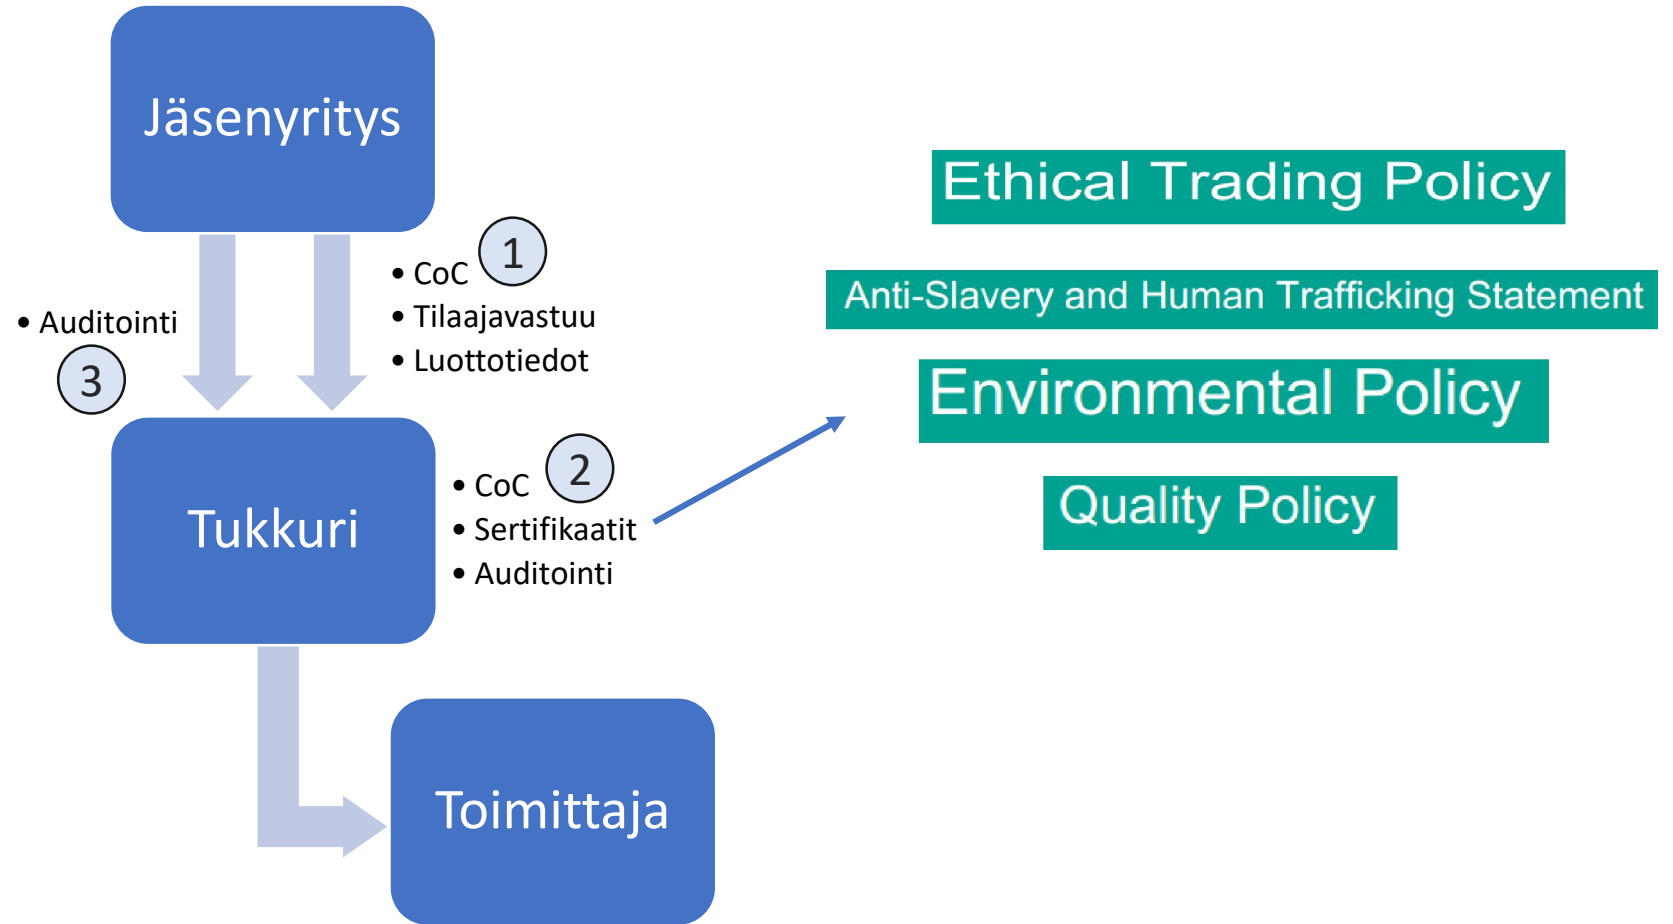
Jäsenyritys

• CoC 1
• Tilaajavastuu
• Luottotiedot

• Auditointi
3

Tukkuri

• CoC 2
• Sertifikaatit
• Auditointi

Toimittaja

Ethical Trading Policy

Anti-Slavery and Human Trafficking Statement

Environmental Policy

Quality Policy